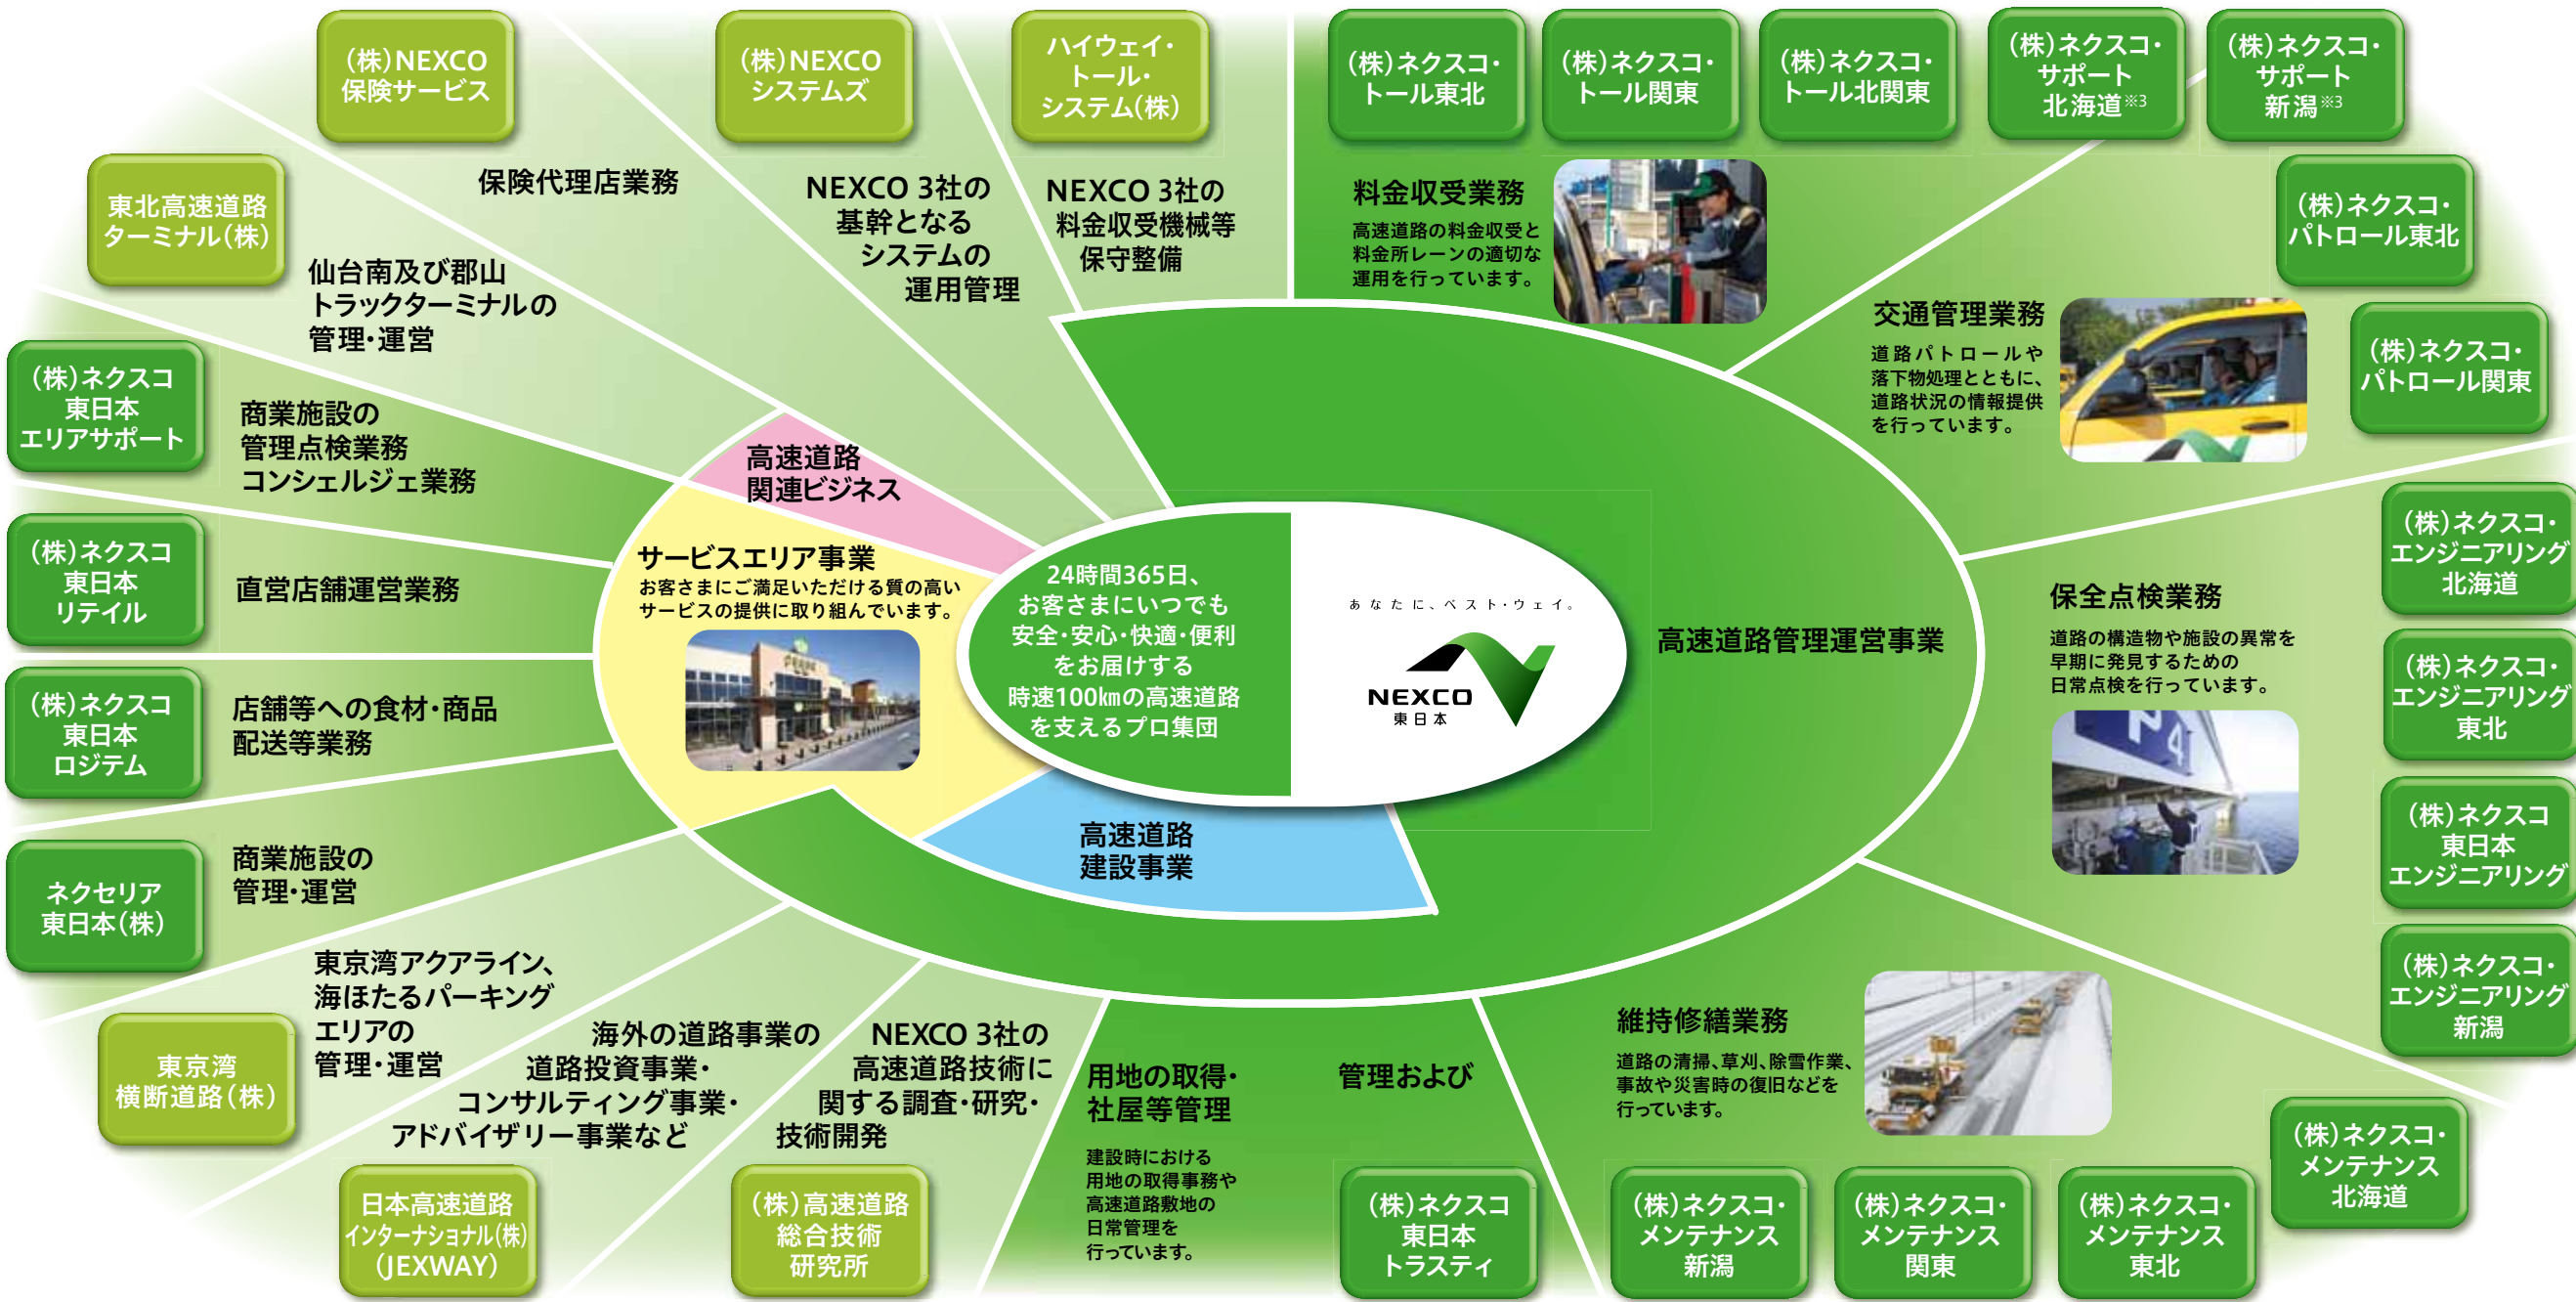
(株)NEXCO保険サービス

(株)NEXCOシステムズ

ハイウェイ・トール・システム(株)

(株)ネクスコ・トール東北

(株)ネクスコ・トール関東

(株)ネクスコ・トール北関東

(株)ネクスコ・サポート北海道※3

(株)ネクスコ・サポート新潟※3

東北高速道路ターミナル(株)

保険代理店業務

NEXCO 3社の基幹となるシステムの運用管理

NEXCO 3社の料金収受機械等保守整備

料金収受業務
高速道路の料金収受と料金所レーンの適切な運用を行っています。

(株)ネクスコ・パトロール東北

仙台南及び郡山トラックターミナルの管理・運営

交通管理業務
道路パトロールや落下物処理とともに、道路状況の情報提供を行っています。

(株)ネクスコ・パトロール関東

(株)ネクスコ東日本エリアサポート

商業施設の管理点検業務コンシェルジェ業務

高速道路関連ビジネス

(株)ネクスコ東日本リテイル

直営店舗運営業務

サービスエリア事業
お客さまにご満足いただける質の高いサービスの提供に取り組んでいます。

24時間365日、お客さまにいつでも安全・安心・快適・便利をお届けする時速100kmの高速道路を支えるプロ集団

あなたに、ベスト・ウェイ。
NEXCO 東日本

高速道路管理運営事業

(株)ネクスコ・エンジニアリング北海道

保全点検業務
道路の構造物や施設の異常を早期に発見するための日常点検を行っています。

(株)ネクスコ・エンジニアリング東北

(株)ネクスコ東日本ロジテム

店舗等への食材・商品配送等業務

(株)ネクスコ東日本エンジニアリング

ネクセリア東日本(株)

商業施設の管理・運営

高速道路建設事業

(株)ネクスコ・エンジニアリング新潟

東京湾アクアライン、海ほたるパーキングエリアの管理・運営

東京湾横断道路(株)

海外の道路事業の道路投資事業・コンサルティング事業・アドバイザリー事業など

NEXCO 3社の高速道路技術に関する調査・研究・技術開発

用地の取得・社屋等管理
建設時における用地の取得事務や高速道路敷地の日常管理を行っています。

管理および

維持修繕業務
道路の清掃、草刈、除雪作業、事故や災害時の復旧などを行っています。

(株)ネクスコ・メンテナンス北海道

日本高速道路インターナショナル(株)(JEXWAY)

(株)高速道路総合技術研究所

(株)ネクスコ東日本トラスティ

(株)ネクスコ・メンテナンス新潟

(株)ネクスコ・メンテナンス関東

(株)ネクスコ・メンテナンス東北